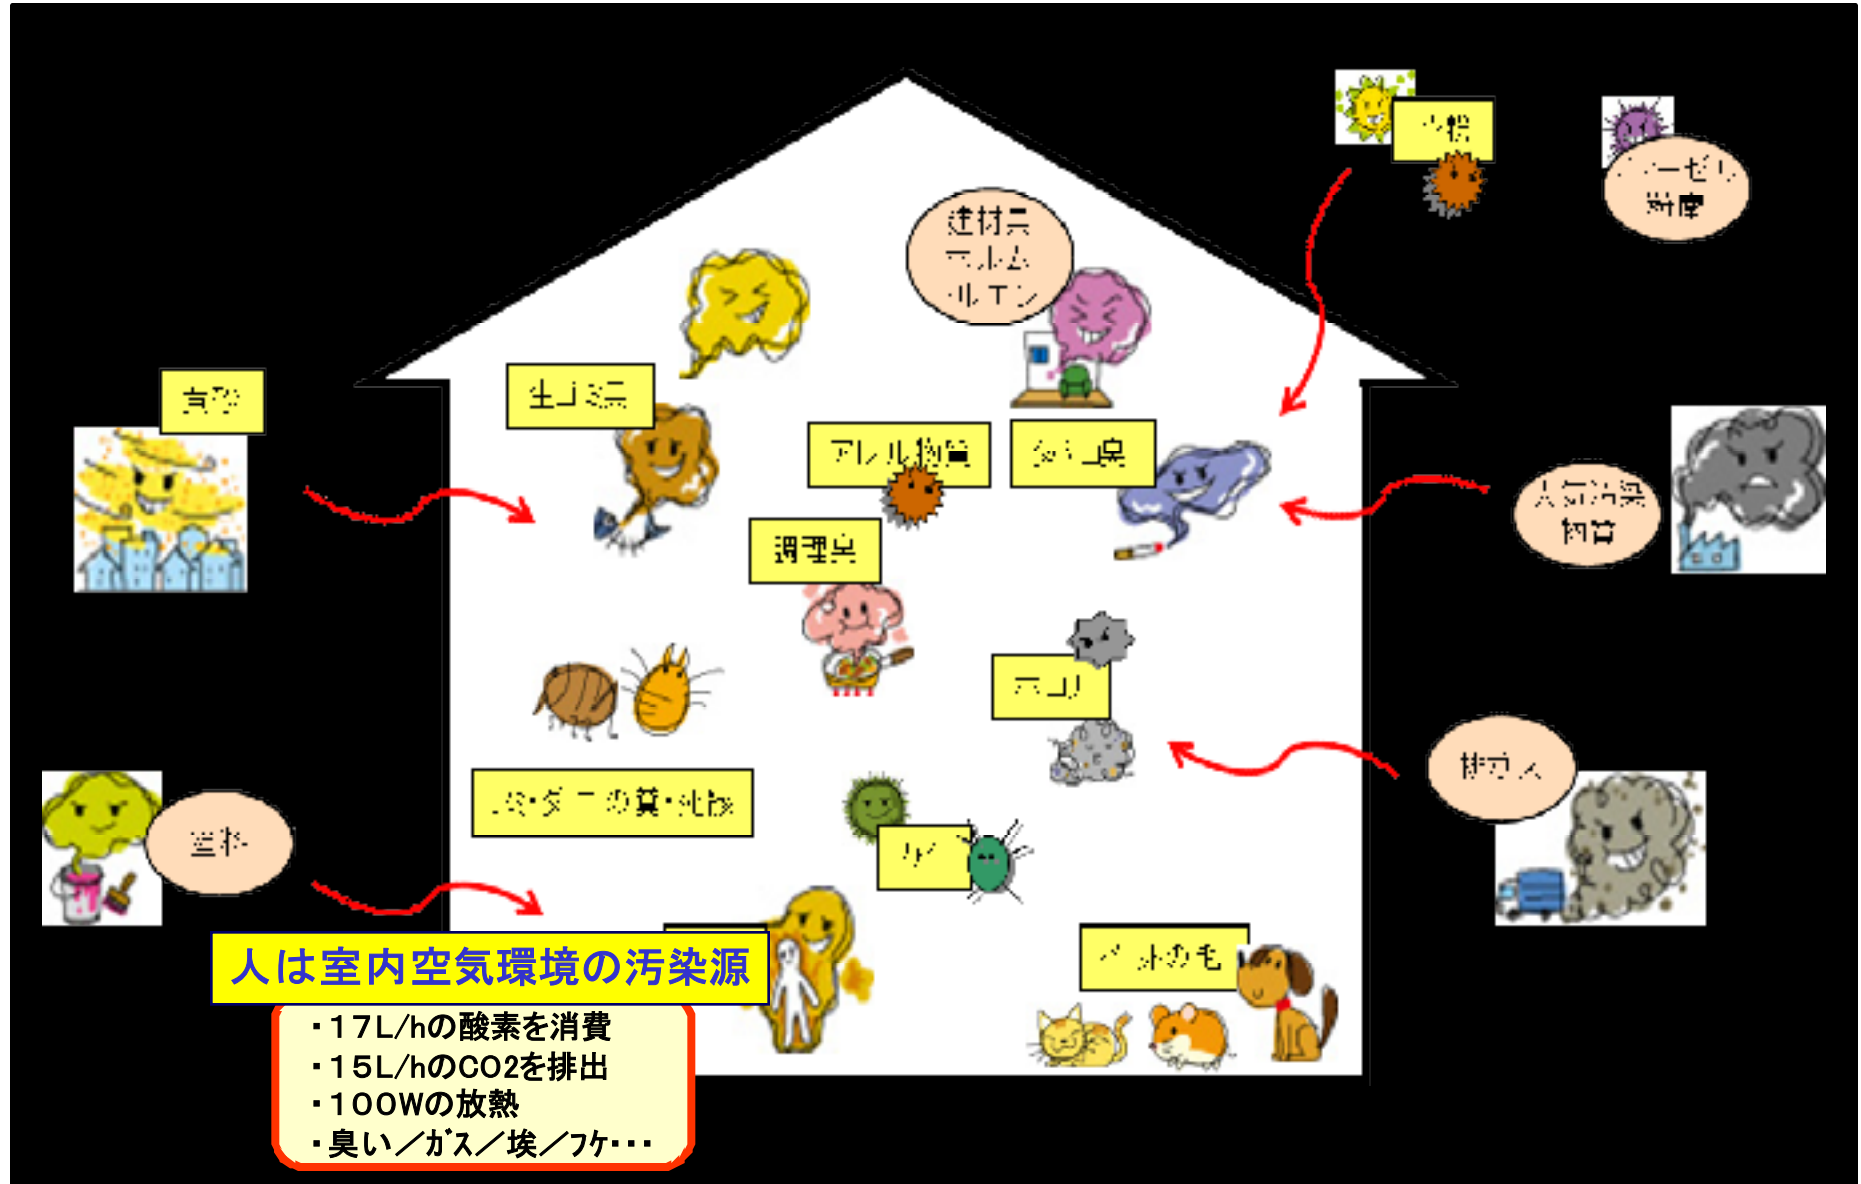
花粉

ディーゼル排煙

建材系ホルムアルデヒド

生ゴミ臭

アレルギー物質

タバコ臭

黄砂

大気汚染物質

調理臭

ホコリ

ハウスダスト・カビ・微生物

排ガス

塗料

ダニ

ペットの毛

人は室内空気環境の汚染源

・17L/hの酸素を消費
・15L/hのCO2を排出
・100Wの放熱
・臭い／ガス／埃／フケ・・・